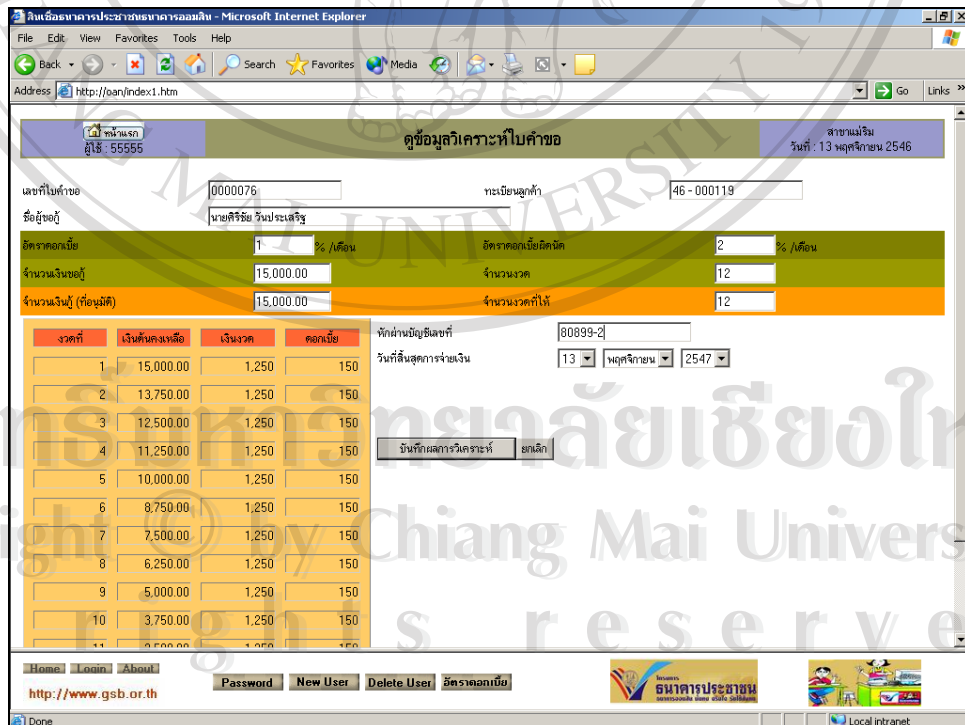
สินเชื่อธนาคารประชาชนธนาคารออมสิน - Microsoft Internet Explorer

File Edit View Favorites Tools Help

Back Search Favorites Media

Address http://oan/index1.htm Go Links

หน้าแรก
ผู้ใช้ : 55555

ดูข้อมูลวิเคราะห์ใบคำขอ

สาขาแม่ริม
วันที่ : 13 พฤศจิกายน 2546

เลขที่ใบคำขอ 0000076
ทะเบียนลูกค้า 46 - 000119
ชื่อผู้ขอกู้ นายศิริชัย วันประเสริฐ
อัตราดอกเบี้ย 1 % /เดือน
อัตราดอกเบี้ยผิดนัด 2 % /เดือน
จำนวนเงินขอกู้ 15,000.00
จำนวนงวด 12
จำนวนเงินกู้ (ที่อนุมัติ) 15,000.00
จำนวนงวดที่ให้ 12

| งวดที่ | เงินต้นคงเหลือ | เงินงวด | ดอกเบี้ย |
|---|---|---|---|
| 1 | 15,000.00 | 1,250 | 150 |
| 2 | 13,750.00 | 1,250 | 150 |
| 3 | 12,500.00 | 1,250 | 150 |
| 4 | 11,250.00 | 1,250 | 150 |
| 5 | 10,000.00 | 1,250 | 150 |
| 6 | 8,750.00 | 1,250 | 150 |
| 7 | 7,500.00 | 1,250 | 150 |
| 8 | 6,250.00 | 1,250 | 150 |
| 9 | 5,000.00 | 1,250 | 150 |
| 10 | 3,750.00 | 1,250 | 150 |
| 11 | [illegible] | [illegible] | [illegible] |

หักผ่านบัญชีเลขที่ 80899-2
วันที่สิ้นสุดการจ่ายเงิน 13 พฤศจิกายน 2547

บันทึกผลการวิเคราะห์ ยกเลิก

Home Login About
http://www.gsb.or.th
Password New User Delete User อัตราดอกเบี้ย

โครงการ ธนาคารประชาชน

Done Local intranet

มหาวิทยาลัยเชียงใหม่
Copyright © by Chiang Mai University
All rights reserved